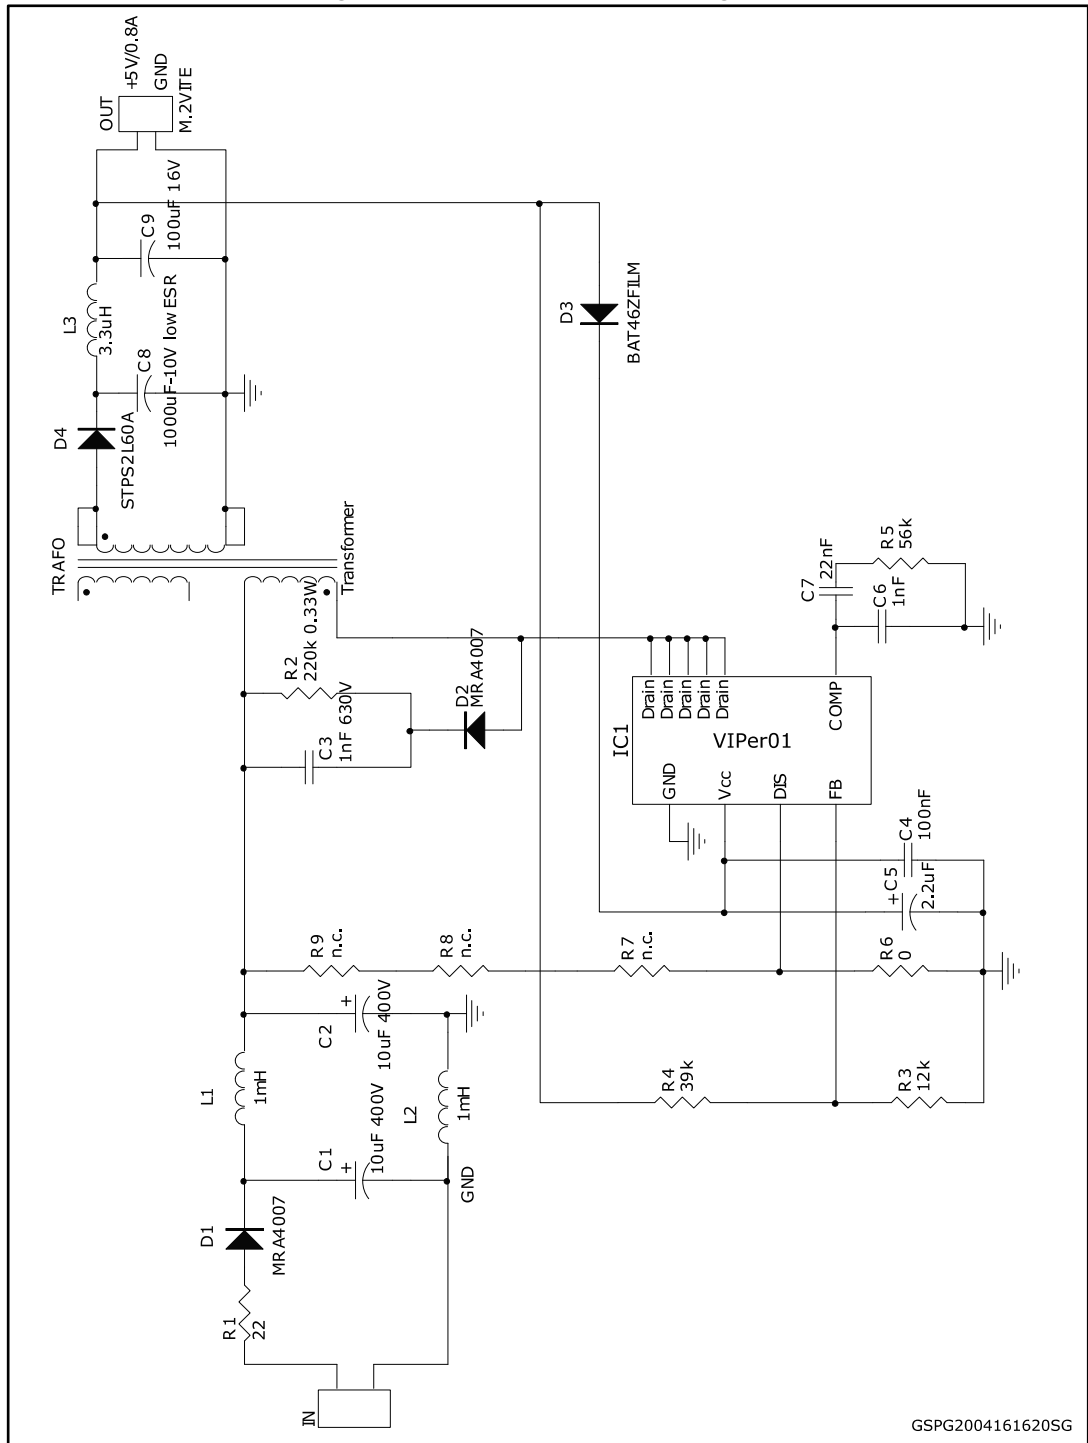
OUT
+5V/0.8A
GND
M.2VITE
C9
100uF 16V
L3
3.3uH
C8
1000uF-10V low ESR
D4
STPS2L60A
D3
BAT46ZFILM
TRAFO
Transformer
R2
220k 0.33W
C3
1nF 630V
D2
MRA4007
C7
22nF
R5
56k
C6
1nF
Drain
Drain
Drain
Drain
Drain
COMP
IC1
VIPer01
GND
Vcc
DIS
FB
C4
100nF
+C5
2.2uF
R9
n.c.
R8
n.c.
R7
n.c.
R6
0
C2
10uF 400V
L1
1mH
L2
1mH
R4
39k
R3
12k
C1
10uF 400V
GND
D1
MRA4007
R1
22
IN
GSPG2004161620SG